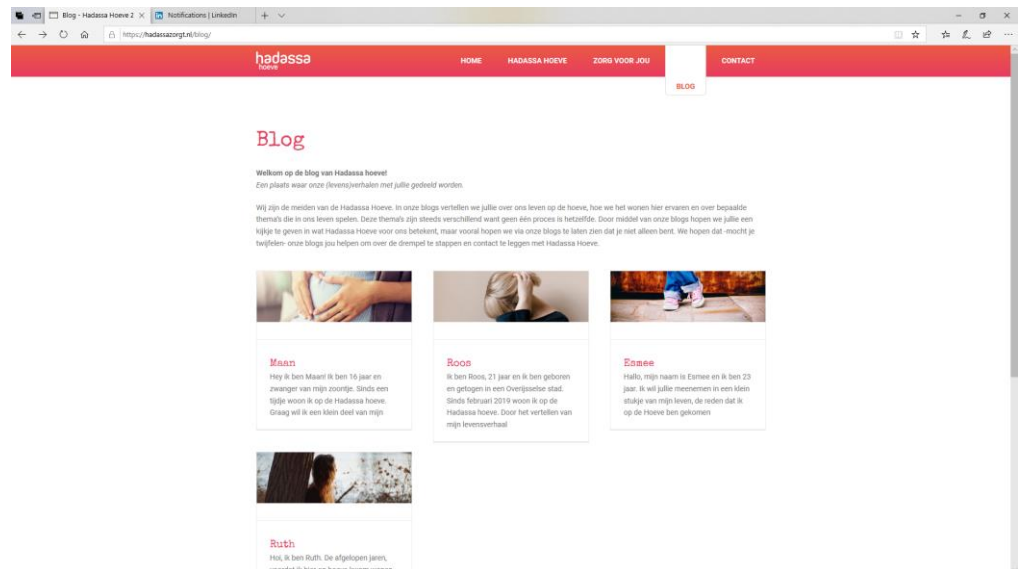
Blog - Hadassa Hoeve 2 × Notifications | LinkedIn + ∨

https://hadassazorgt.nl/blog/

hadassa hoeve

HOME HADASSA HOEVE ZORG VOOR JOU CONTACT

BLOG

Blog

Welkom op de blog van Hadassa hoeve!
Een plaats waar onze (levens)verhalen met jullie gedeeld worden.

Wij zijn de meiden van de Hadassa Hoeve. In onze blogs vertellen we jullie over ons leven op de hoeve, hoe we het wonen hier ervaren en over bepaalde thema's die in ons leven spelen. Deze thema's zijn steeds verschillend want geen één proces is hetzelfde. Door middel van onze blogs hopen we jullie een kijkje te geven in wat Hadassa Hoeve voor ons betekent, maar vooral hopen we via onze blogs te laten zien dat je niet alleen bent. We hopen dat -mocht je twijfelen- onze blogs jou helpen om over de drempel te stappen en contact te leggen met Hadassa Hoeve.

Maan
Hey ik ben Maan! Ik ben 16 jaar en zwanger van mijn zoontje. Sinds een tijdje woon ik op de Hadassa hoeve. Graag wil ik een klein deel van mijn

Roos
Ik ben Roos, 21 jaar en ik ben geboren en getogen in een Overijsselse stad. Sinds februari 2019 woon ik op de Hadassa hoeve. Door het vertellen van mijn levensverhaal

Esmee
Hallo, mijn naam is Esmee en ik ben 23 jaar. Ik wil jullie meenemen in een klein stukje van mijn leven, de reden dat ik op de Hoeve ben gekomen

Ruth
Hoi, ik ben Ruth. De afgelopen jaren, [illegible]